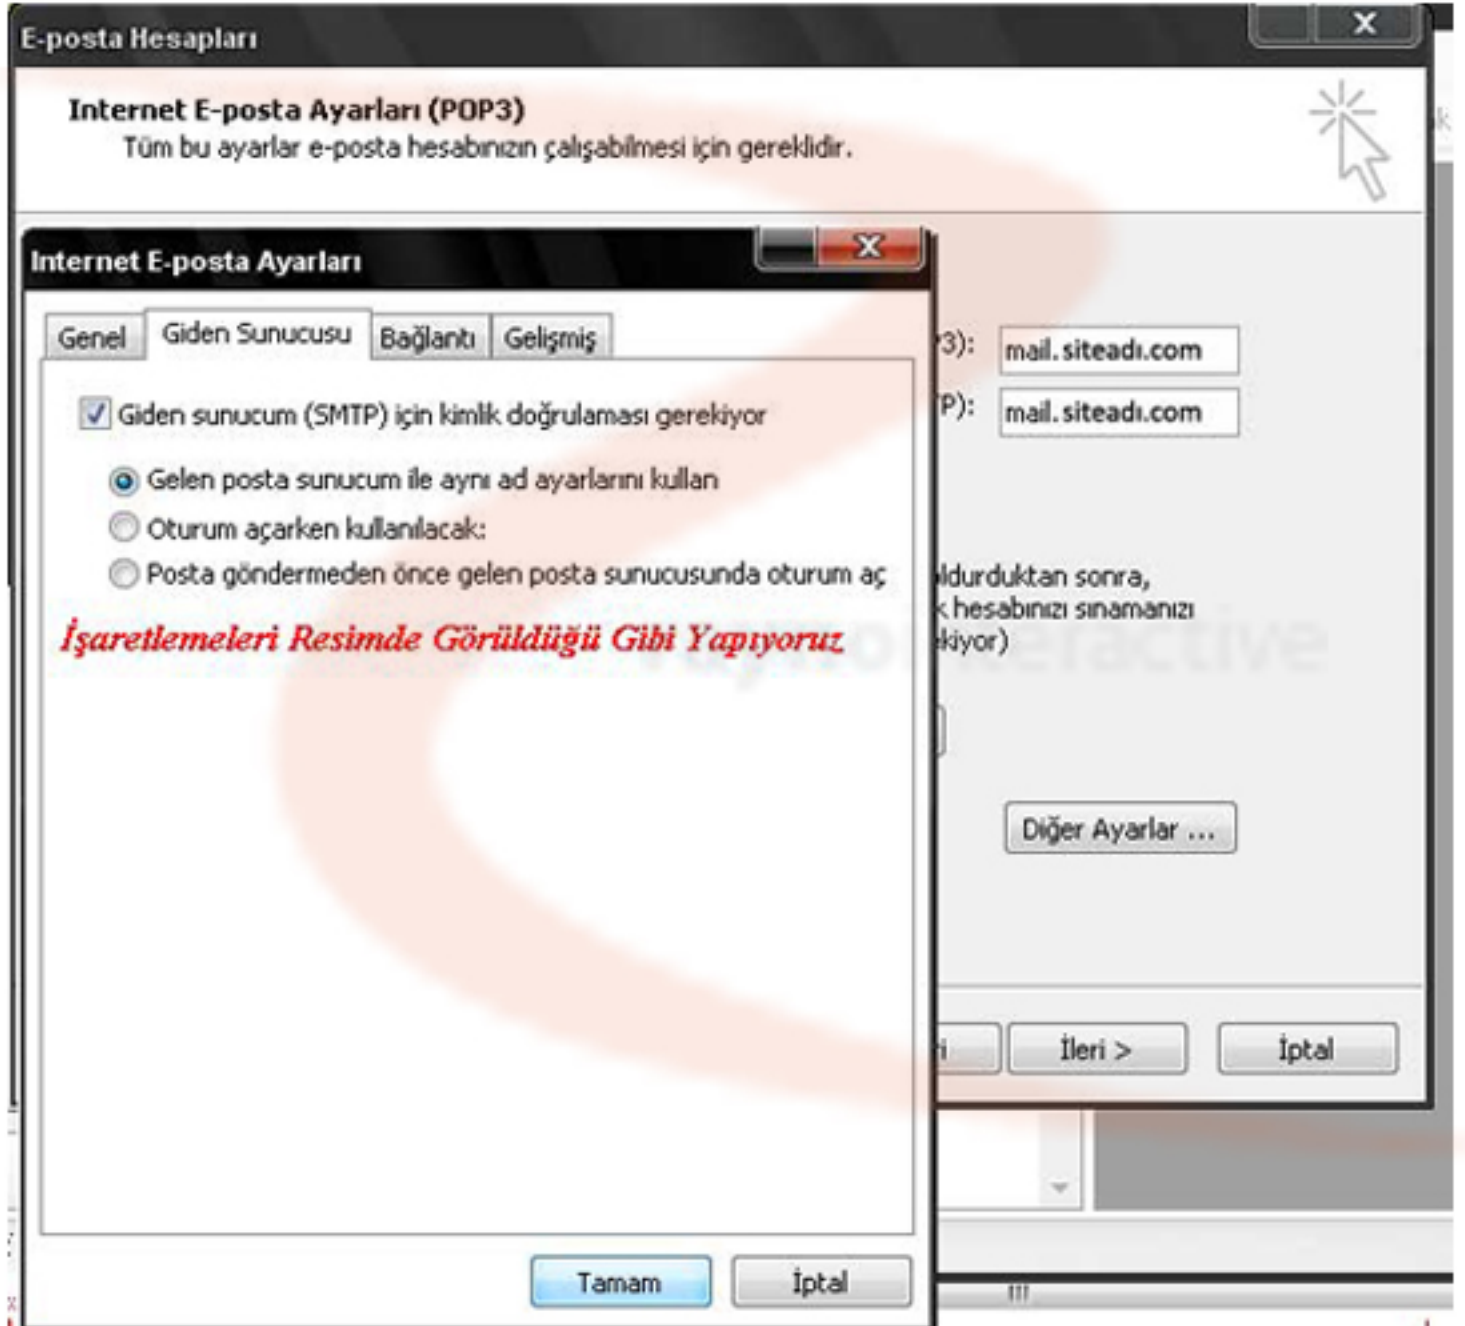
E-posta Hesapları

Internet E-posta Ayarları (POP3)
Tüm bu ayarlar e-posta hesabınızın çalışabilmesi için gereklidir.

Internet E-posta Ayarları

Genel | Giden Sunucusu | Bağlantı | Gelişmiş

☑ Giden sunucum (SMTP) için kimlik doğrulaması gerekiyor

◉ Gelen posta sunucum ile aynı ad ayarlarını kullan
○ Oturum açarken kullanılacak:
○ Posta göndermeden önce gelen posta sunucusunda oturum aç

İşaretlemeleri Resimde Görüldüğü Gibi Yapıyoruz

Tamam | İptal

3): mail.siteadı.com
P): mail.siteadı.com

ldurduktan sonra,
k hesabınızı sınamanızı
kiyor)

Diğer Ayarlar ...

İleri > | İptal